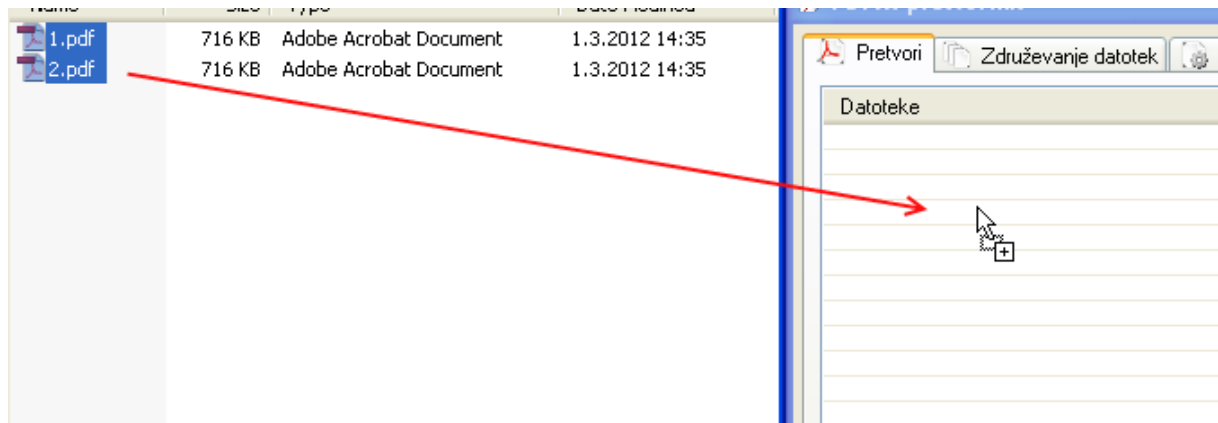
| Name | Size | Type | Date Modified |
|---|---|---|---|
| 1.pdf | 716 KB | Adobe Acrobat Document | 1.3.2012 14:35 |
| 2.pdf | 716 KB | Adobe Acrobat Document | 1.3.2012 14:35 |

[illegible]

Pretvori
Združevanje datotek

Datoteke